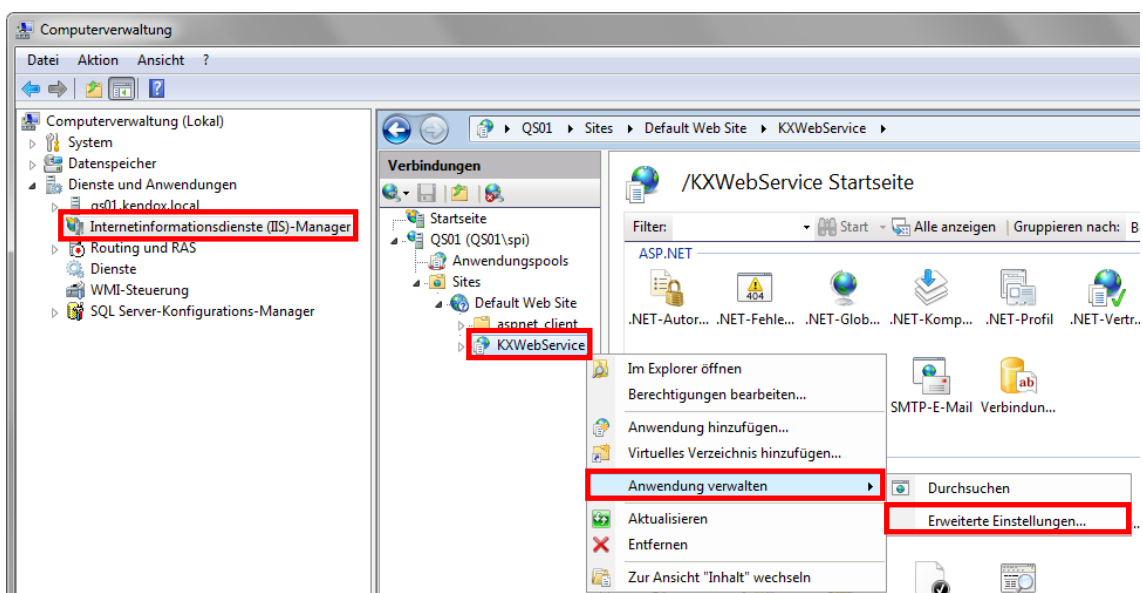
Computerverwaltung

Datei Aktion Ansicht ?

Computerverwaltung (Lokal)
System
Datenspeicher
Dienste und Anwendungen
qs01.kendox.local
Internetinformationsdienste (IIS)-Manager
Routing und RAS
Dienste
WMI-Steuerung
SQL Server-Konfigurations-Manager

QS01 ▸ Sites ▸ Default Web Site ▸ KXWebService ▸

Verbindungen
Startseite
QS01 (QS01\spi)
Anwendungspools
Sites
Default Web Site
aspnet_client
KXWebService

/KXWebService Startseite

Filter: Start Alle anzeigen Gruppieren nach: B

ASP.NET
.NET-Autor... .NET-Fehle... .NET-Glob... .NET-Komp... .NET-Profil .NET-Vertr...
SMTP-E-Mail Verbindun...

Im Explorer öffnen
Berechtigungen bearbeiten...
Anwendung hinzufügen...
Virtuelles Verzeichnis hinzufügen...
Anwendung verwalten
Aktualisieren
Entfernen
Zur Ansicht "Inhalt" wechseln

Durchsuchen
Erweiterte Einstellungen...